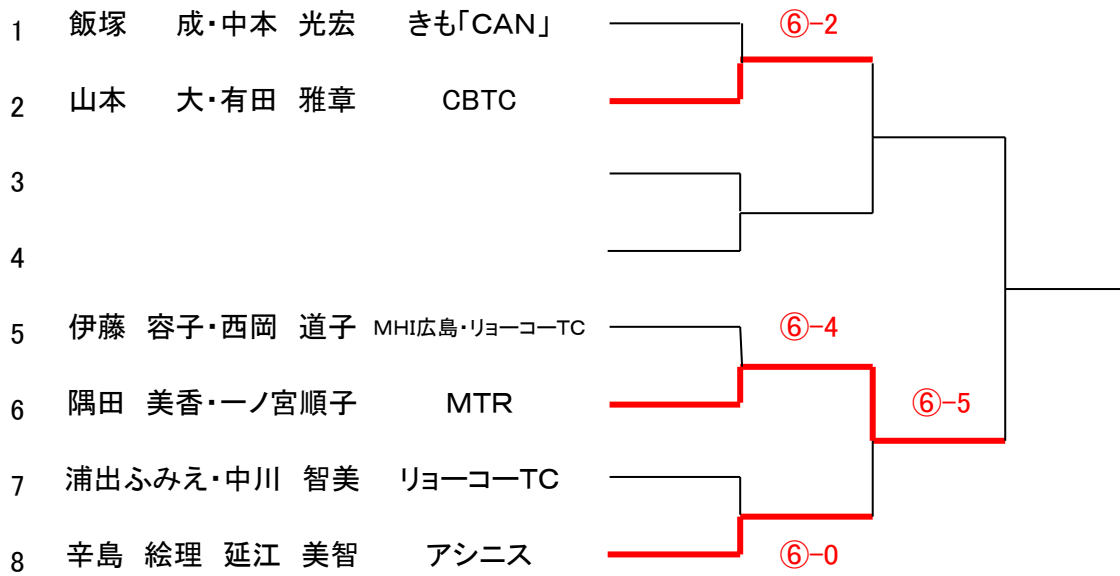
| | | |
|---|---|---|
| 1 | 飯塚　成・中本　光宏 | きも「CAN」 |
| 2 | 山本　大・有田　雅章 | CBTC |
| 3 | | |
| 4 | | |
| 5 | 伊藤　容子・西岡　道子 | MHI広島・リョーコーTC |
| 6 | 隅田　美香・一ノ宮順子 | MTR |
| 7 | 浦出ふみえ・中川　智美 | リョーコーTC |
| 8 | 辛島　絵理　延江　美智 | アシニス |

⑥-2

⑥-4

⑥-5

⑥-0